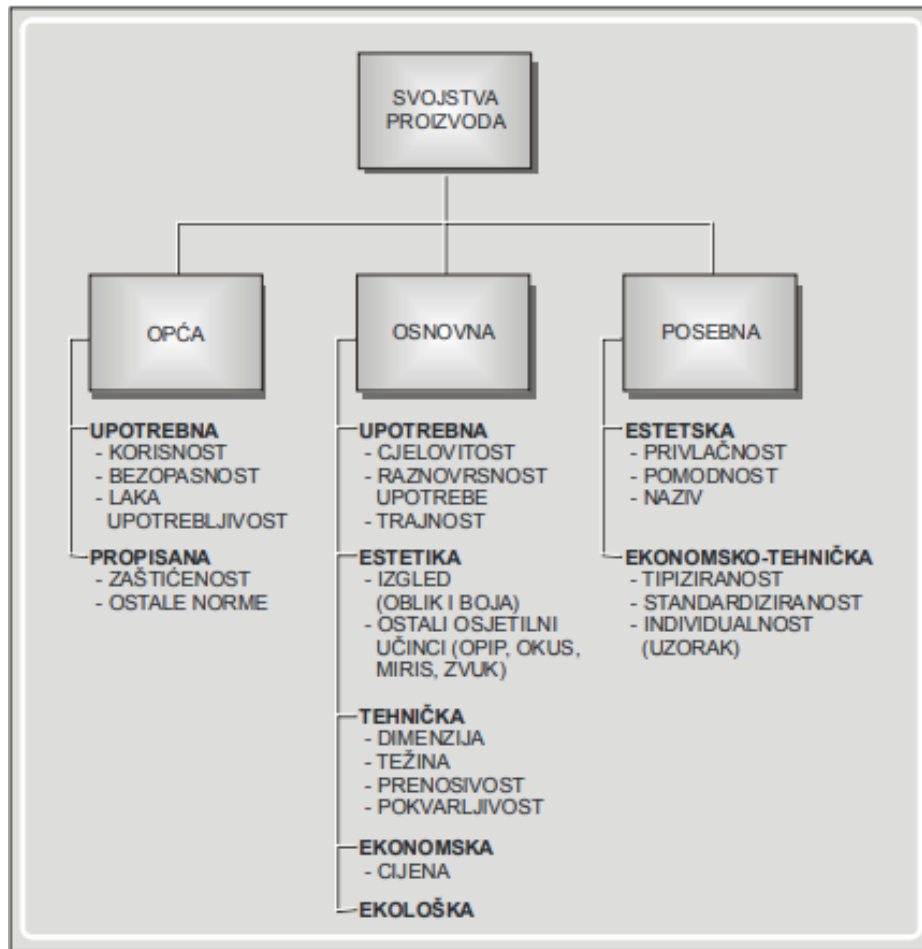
SVOJSTVA PROIZVODA

OPĆA

UPOTREBNA
- KORISNOST
- BEZOPASNOST
- LAKA UPOTREBLJIVOST

PROPISANA
- ZAŠTIĆENOST
- OSTALE NORME

OSNOVNA

UPOTREBNA
- CJELOVITOST
- RAZNOVRSNOST UPOTREBE
- TRAJNOST

ESTETIKA
- IZGLED (OBLIK I BOJA)
- OSTALI OSJETILNI UČINCI (OPIP, OKUS, MIRIS, ZVUK)

TEHNIČKA
- DIMENZIJA
- TEŽINA
- PRENOSIVOST
- POKVARLJIVOST

EKONOMSKA
- CIJENA

EKOLOŠKA

POSEBNA

ESTETSKA
- PRIVLAČNOST
- POMODNOST
- NAZIV

EKONOMSKO-TEHNIČKA
- TIPIZIRANOST
- STANDARDIZIRANOST
- INDIVIDUALNOST (UZORAK)